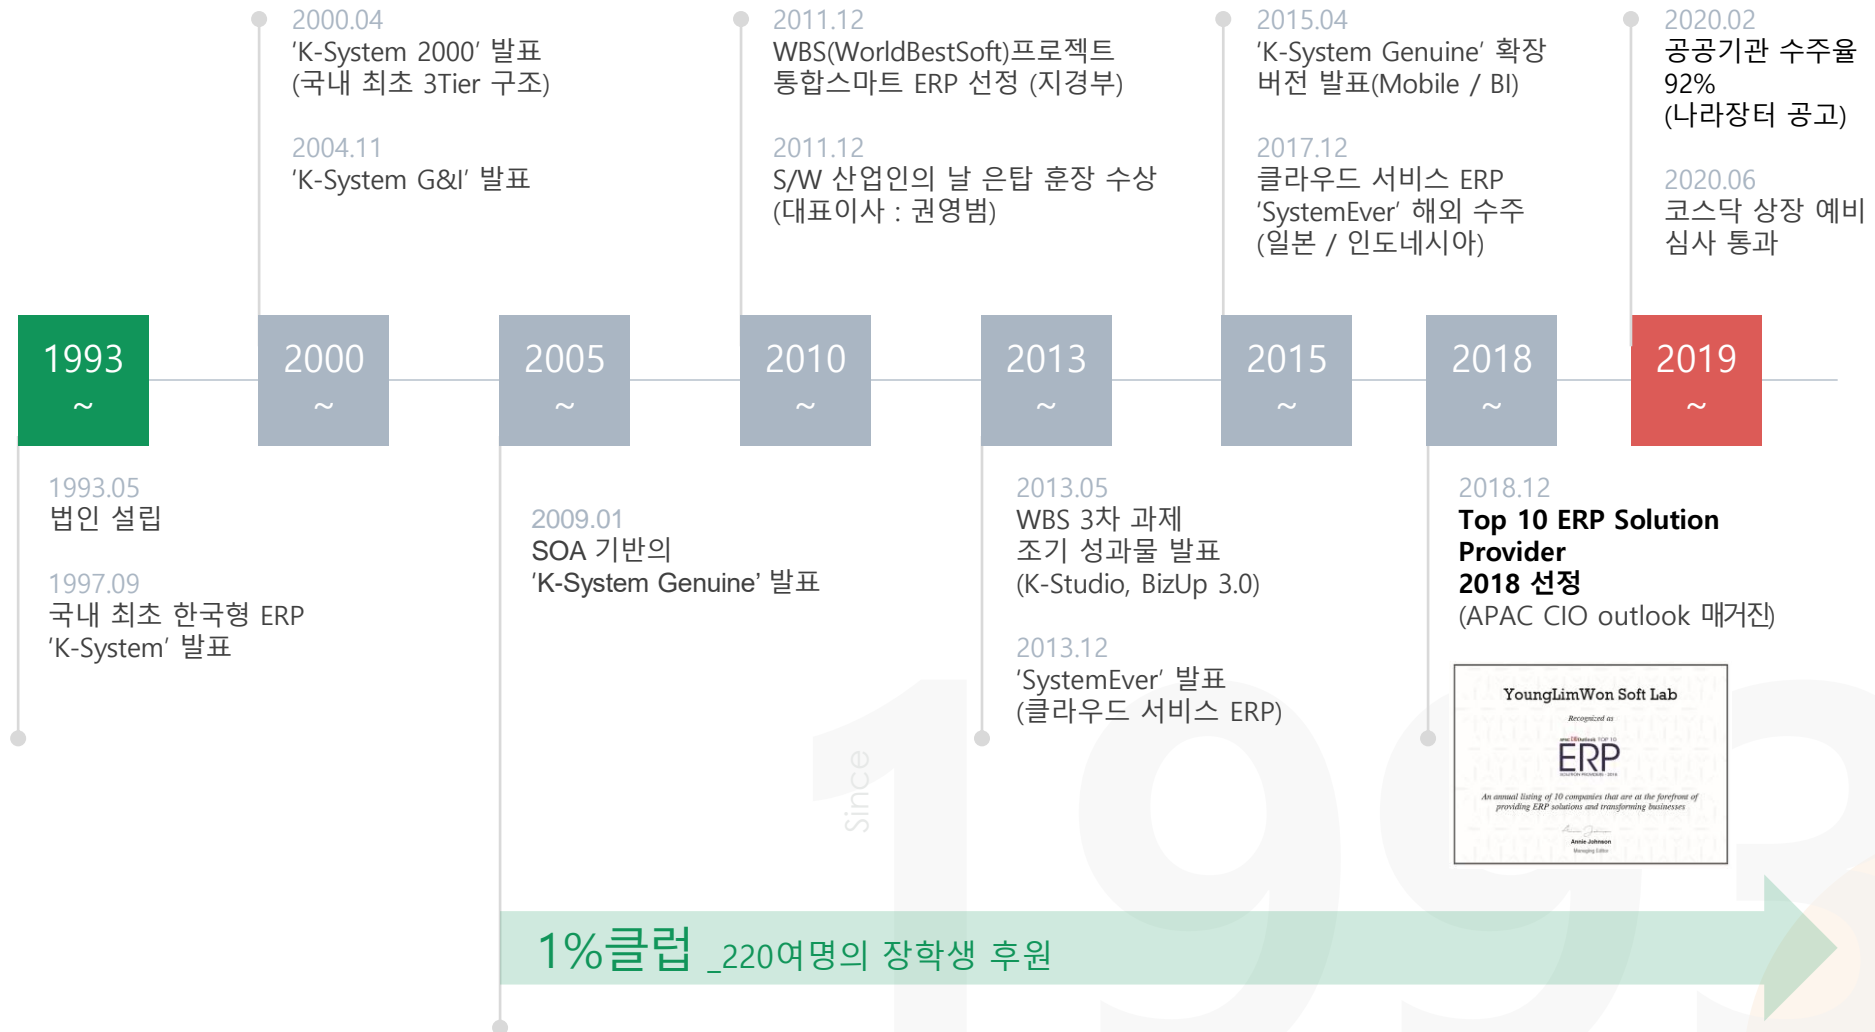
2000.04
'K-System 2000' 발표
(국내 최초 3Tier 구조)

2004.11
'K-System G&I' 발표

2011.12
WBS(WorldBestSoft)프로젝트
통합스마트 ERP 선정 (지경부)

2011.12
S/W 산업인의 날 은탑 훈장 수상
(대표이사 : 권영범)

2015.04
'K-System Genuine' 확장
버전 발표(Mobile / BI)

2017.12
클라우드 서비스 ERP
'SystemEver' 해외 수주
(일본 / 인도네시아)

2020.02
공공기관 수주율
92%
(나라장터 공고)

2020.06
코스닥 상장 예비
심사 통과

1993
~

2000
~

2005
~

2010
~

2013
~

2015
~

2018
~

2019
~

1993.05
법인 설립

1997.09
국내 최초 한국형 ERP
'K-System' 발표

2009.01
SOA 기반의
'K-System Genuine' 발표

2013.05
WBS 3차 과제
조기 성과물 발표
(K-Studio, BizUp 3.0)

2013.12
'SystemEver' 발표
(클라우드 서비스 ERP)

2018.12
Top 10 ERP Solution Provider
2018 선정
(APAC CIO outlook 매거진)

YoungLimWon Soft Lab
Recognized as
TOP 10
ERP
SOLUTION PROVIDERS - 2018
An annual listing of 10 companies that are at the forefront of providing ERP solutions and transforming businesses
Annie Johnson
Managing Editor

since
199

1%클럽 _220여명의 장학생 후원